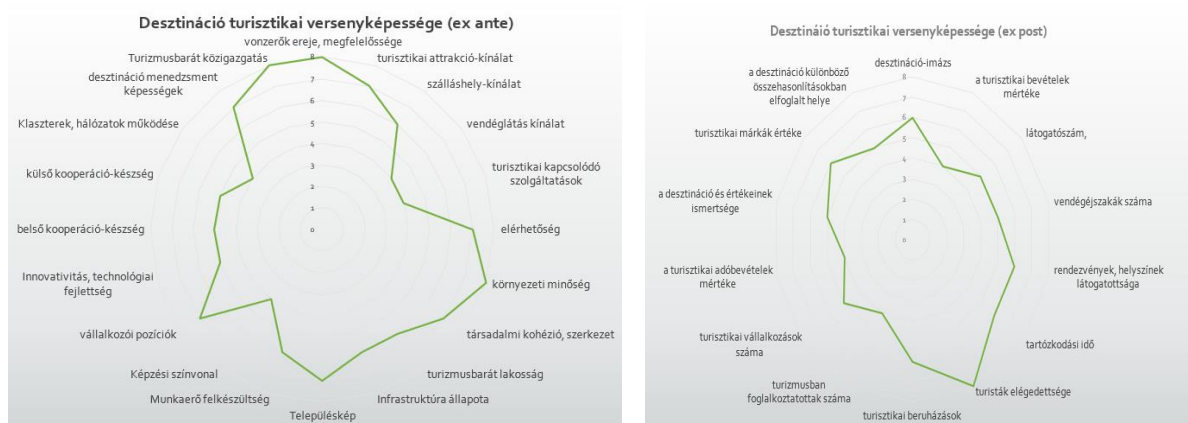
Desztináció turisztikai versenyképessége (ex ante)

vonzerők ereje, megfelelőssége
turisztikai attrakció-kínálat
szálláshely-kínálat
vendéglátás kínálat
turisztikai kapcsolódó szolgáltatások
elérhetőség
környezeti minőség
társadalmi kohézió, szerkezet
turizmusbarát lakosság
Infrastruktúra állapota
Településkép
Munkaerő felkészültség
Képzési színvonal
vállalkozói pozíciók
Innovativitás, technológiai fejlettség
belső kooperáció-készség
külső kooperáció-készség
Klaszterek, hálózatok működése
desztináció menedzsment képességek
Turizmusbarát közigazgatás

8
7
6
5
4
3
2
1
0

Desztináió turisztikai versenyképessége (ex post)

desztináció-imázs
a turisztikai bevételek mértéke
látogatószám,
vendégéjszakák száma
rendezvények, helyszínek látogatottsága
tartózkodási idő
turisták elégedettsége
turisztikai beruházások
turizmusban foglalkoztatottak száma
turisztikai vállalkozások száma
a turisztikai adóbevételek mértéke
a desztináció és értékeinek ismertsége
turisztikai márkák értéke
a desztináció különböző összehasonlításokban elfoglalt helye

8
7
6
5
4
3
2
1
0